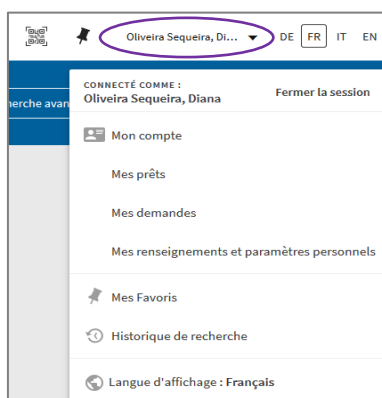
Oliveira Sequeira, Di... DE FR IT EN

rcherche avan

CONNECTÉ COMME :
Oliveira Sequeira, Diana

Fermer la session

Mon compte

Mes prêts

Mes demandes

Mes renseignements et paramètres personnels

Mes Favoris

Historique de recherche

Langue d'affichage : Français